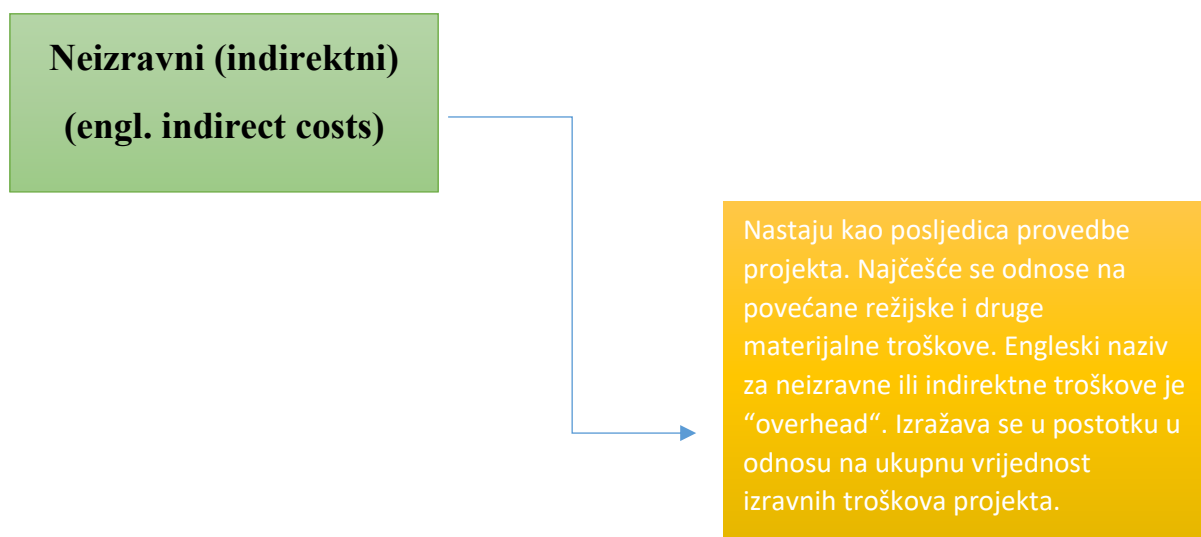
Neizravni (indirektni)

(engl. indirect costs)

Nastaju kao posljedica provedbe projekta. Najčešće se odnose na povećane režijske i druge materijalne troškove. Engleski naziv za neizravne ili indirektne troškove je “overhead“. Izražava se u postotku u odnosu na ukupnu vrijednost izravnih troškova projekta.